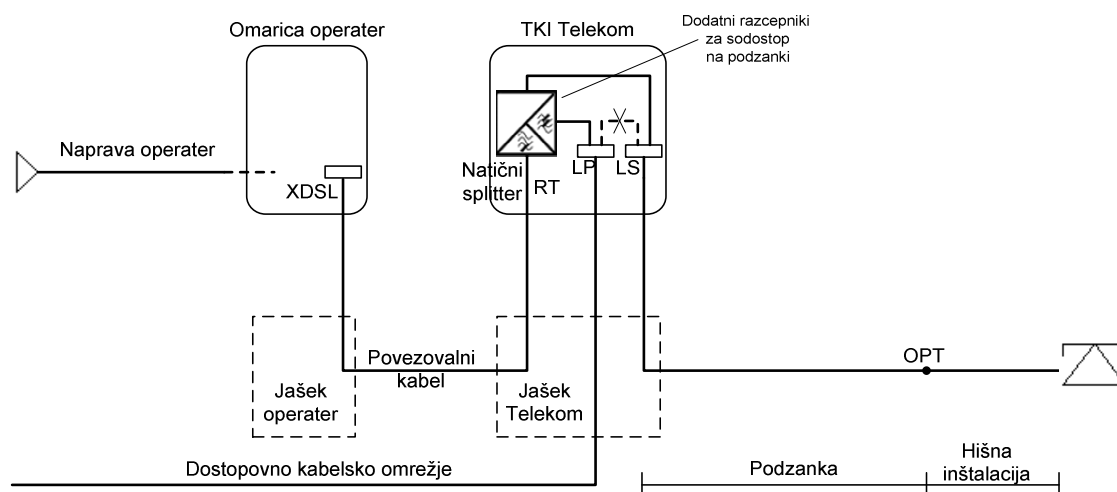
Omarica operater

TKI Telekom

Dodatni razcepniki za sodostop na podzanki

Naprava operater

XDSL

Natični splitter

RT

LP

LS

Povezovalni kabel

Jašek operater

Jašek Telekom

OPT

Dostopovno kabelsko omrežje

Podzanka

Hišna inštalacija